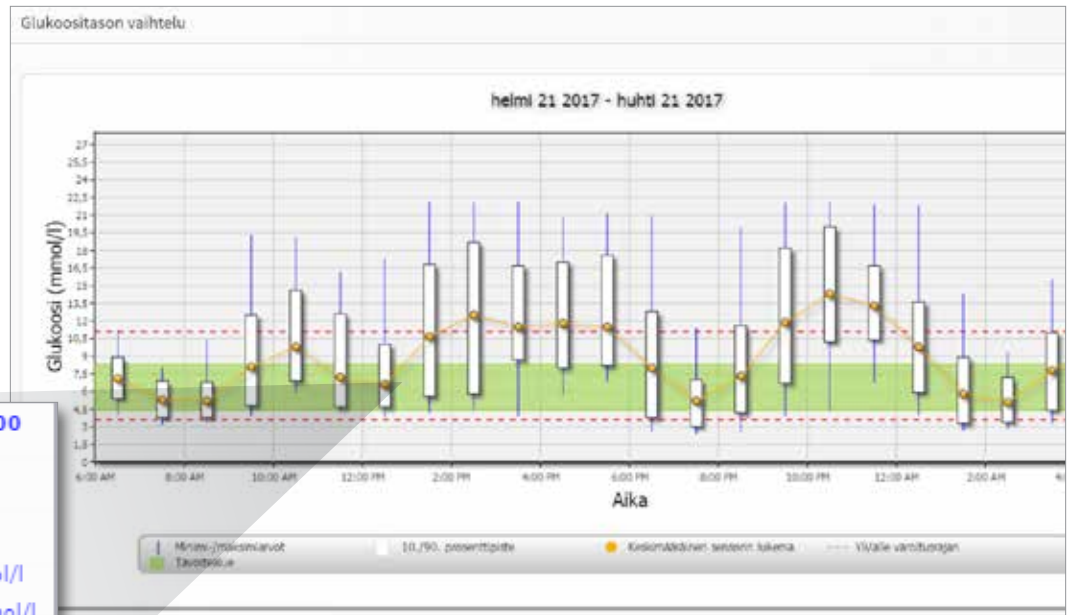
Glukoositason vaihtelu

helmi 21 2017 - huhti 21 2017

Glukoosi (mmol/l)

27
25,5
24
22,5
21
19,5
18
16,5
15
13,5
12
10,5
9
7,5
6
4,5
3
1,5
0

6:00 AM
8:00 AM
10:00 AM
12:00 PM
2:00 PM
4:00 PM
6:00 PM
8:00 PM
10:00 PM
12:00 AM
2:00 AM
4:

Aika

Minimi-/maksimiarvot
10./90. prosenttipiste
Keskimääräinen sensorin lukema
Yli/alle varoitusrajan
Tavoitealue

00
ol/l
nol/l